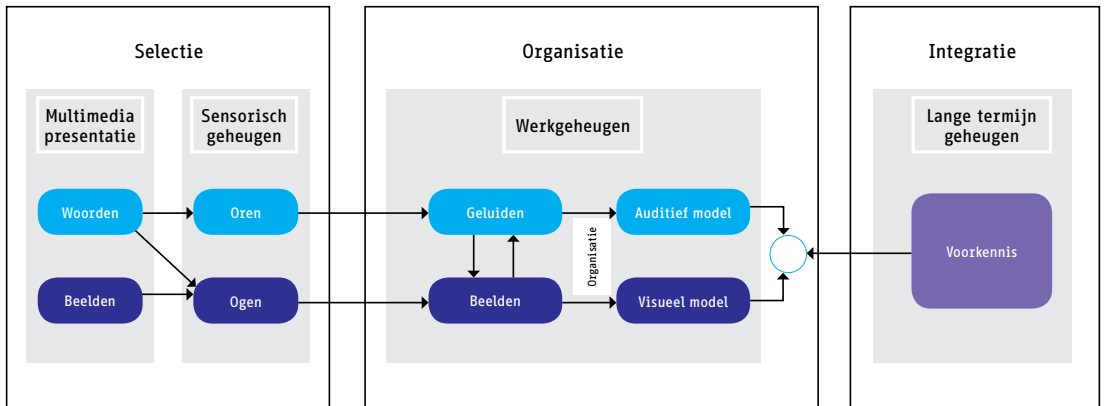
Selectie

Multimedia presentatie

Sensorisch geheugen

Woorden

Oren

Beelden

Ogen

Organisatie

Werkgeheugen

Geluiden

Auditief model

Organisatie

Beelden

Visueel model

Integratie

Lange termijn geheugen

Voorkennis